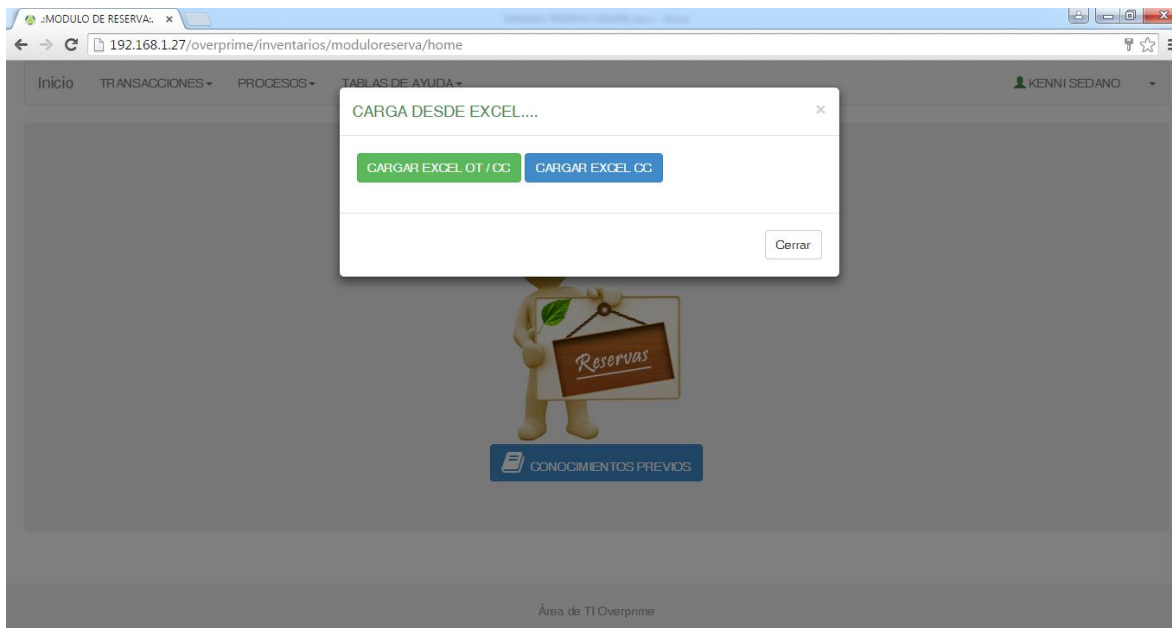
.:MODULO DE RESERVA:. ×

192.168.1.27/overprime/inventarios/moduloreserva/home

Inicio TRANSACCIONES PROCESOS TABLAS DE AYUDA

KENNI SEDANO

CARGA DESDE EXCEL....

×

CARGAR EXCEL OT / CC

CARGAR EXCEL CC

Cerrar

Reservas

CONOCIMIENTOS PREVIOS

Área de TI Overprime